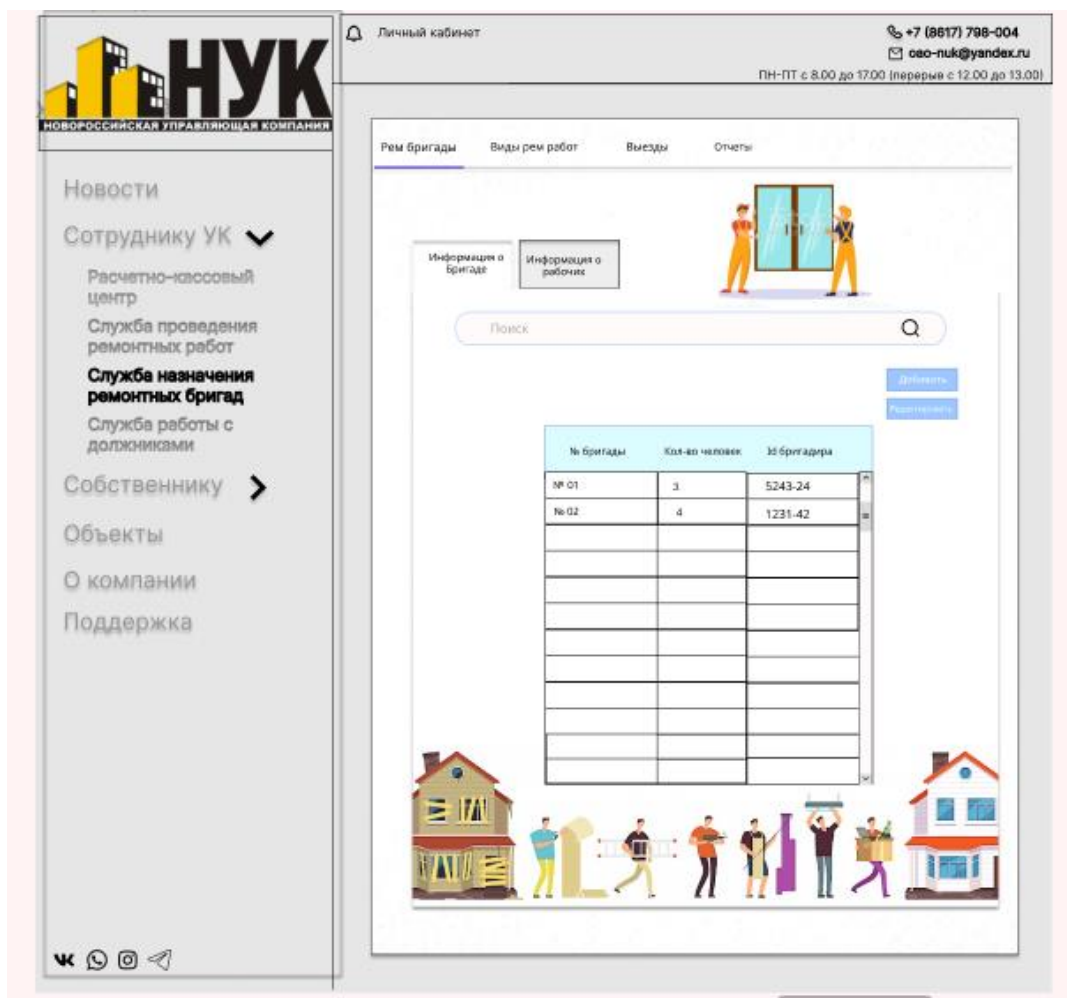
НУК
НОВОРОССИЙСКАЯ УПРАВЛЯЮЩАЯ КОМПАНИЯ

Личный кабинет

+7 (8617) 798-004
oao-nuk@yandex.ru
ПН-ПТ с 8.00 до 17.00 (перерыв с 12.00 до 13.00)

Новости
Сотруднику УК
Расчетно-кассовый центр
Служба проведения ремонтных работ
Служба назначения ремонтных бригад
Служба работы с должниками
Собственнику
Объекты
О компании
Поддержка

Рем бригады | Виды рем работ | Выезды | Отчеты

Информация о бригаде | Информация о рабочих

Поиск

Добавить
Редактировать

| № бригады | Кол-во человек | Id бригадира |
|---|---|---|
| № 01 | 3 | 5243-24 |
| № 02 | 4 | 1231-42 |
| | | |
| | | |
| | | |
| | | |
| | | |
| | | |
| | | |
| | | |
| | | |
| | | |